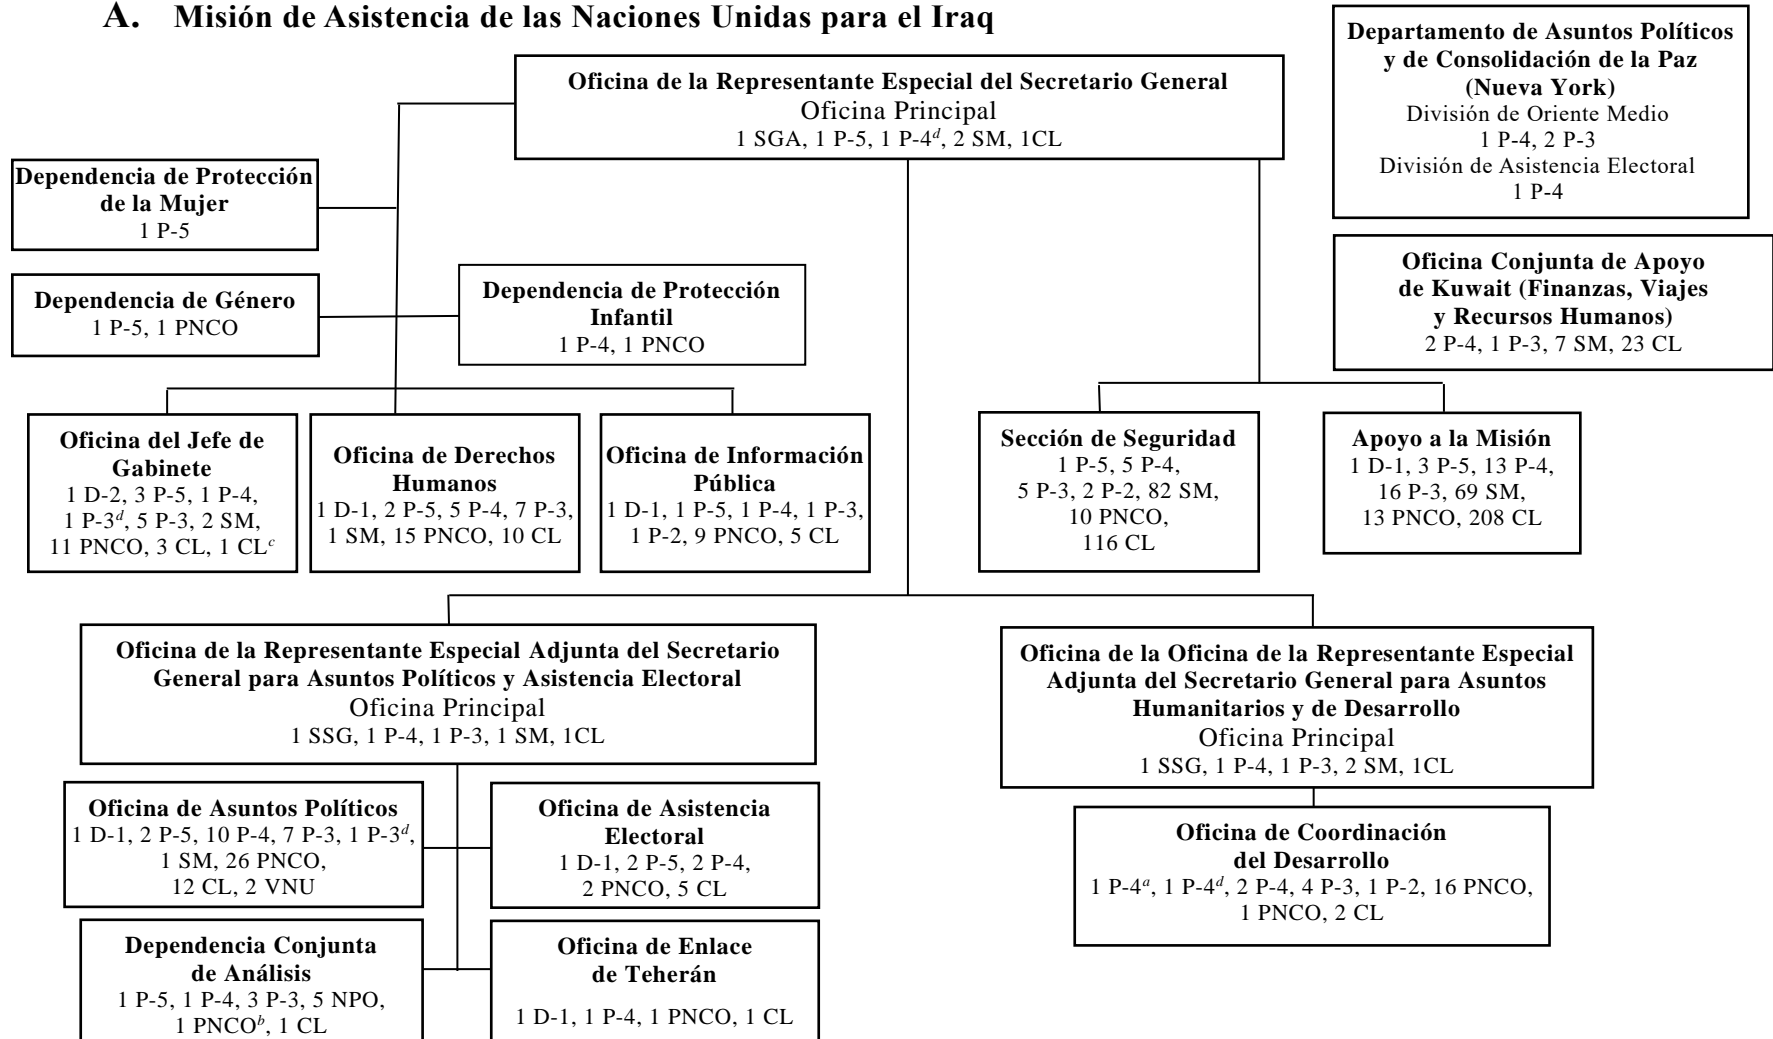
A. Misión de Asistencia de las Naciones Unidas para el Iraq

Oficina de la Representante Especial del Secretario General
Oficina Principal
1 SGA, 1 P-5, 1 P-4$^{d}$, 2 SM, 1CL

Departamento de Asuntos Políticos y de Consolidación de la Paz (Nueva York)
División de Oriente Medio
1 P-4, 2 P-3
División de Asistencia Electoral
1 P-4

Dependencia de Protección de la Mujer
1 P-5

Oficina Conjunta de Apoyo de Kuwait (Finanzas, Viajes y Recursos Humanos)
2 P-4, 1 P-3, 7 SM, 23 CL

Dependencia de Género
1 P-5, 1 PNCO

Dependencia de Protección Infantil
1 P-4, 1 PNCO

Oficina del Jefe de Gabinete
1 D-2, 3 P-5, 1 P-4, 1 P-3$^{d}$, 5 P-3, 2 SM, 11 PNCO, 3 CL, 1 CL$^{c}$

Oficina de Derechos Humanos
1 D-1, 2 P-5, 5 P-4, 7 P-3, 1 SM, 15 PNCO, 10 CL

Oficina de Información Pública
1 D-1, 1 P-5, 1 P-4, 1 P-3, 1 P-2, 9 PNCO, 5 CL

Sección de Seguridad
1 P-5, 5 P-4, 5 P-3, 2 P-2, 82 SM, 10 PNCO, 116 CL

Apoyo a la Misión
1 D-1, 3 P-5, 13 P-4, 16 P-3, 69 SM, 13 PNCO, 208 CL

Oficina de la Representante Especial Adjunta del Secretario General para Asuntos Políticos y Asistencia Electoral
Oficina Principal
1 SSG, 1 P-4, 1 P-3, 1 SM, 1CL

Oficina de la Oficina de la Representante Especial Adjunta del Secretario General para Asuntos Humanitarios y de Desarrollo
Oficina Principal
1 SSG, 1 P-4, 1 P-3, 2 SM, 1CL

Oficina de Asuntos Políticos
1 D-1, 2 P-5, 10 P-4, 7 P-3, 1 P-3$^{d}$, 1 SM, 26 PNCO, 12 CL, 2 VNU

Oficina de Asistencia Electoral
1 D-1, 2 P-5, 2 P-4, 2 PNCO, 5 CL

Oficina de Coordinación del Desarrollo
1 P-4$^{a}$, 1 P-4$^{d}$, 2 P-4, 4 P-3, 1 P-2, 16 PNCO, 1 PNCO, 2 CL

Dependencia Conjunta de Análisis
1 P-5, 1 P-4, 3 P-3, 5 NPO, 1 PNCO$^{b}$, 1 CL

Oficina de Enlace de Teherán
1 D-1, 1 P-4, 1 PNCO, 1 CL